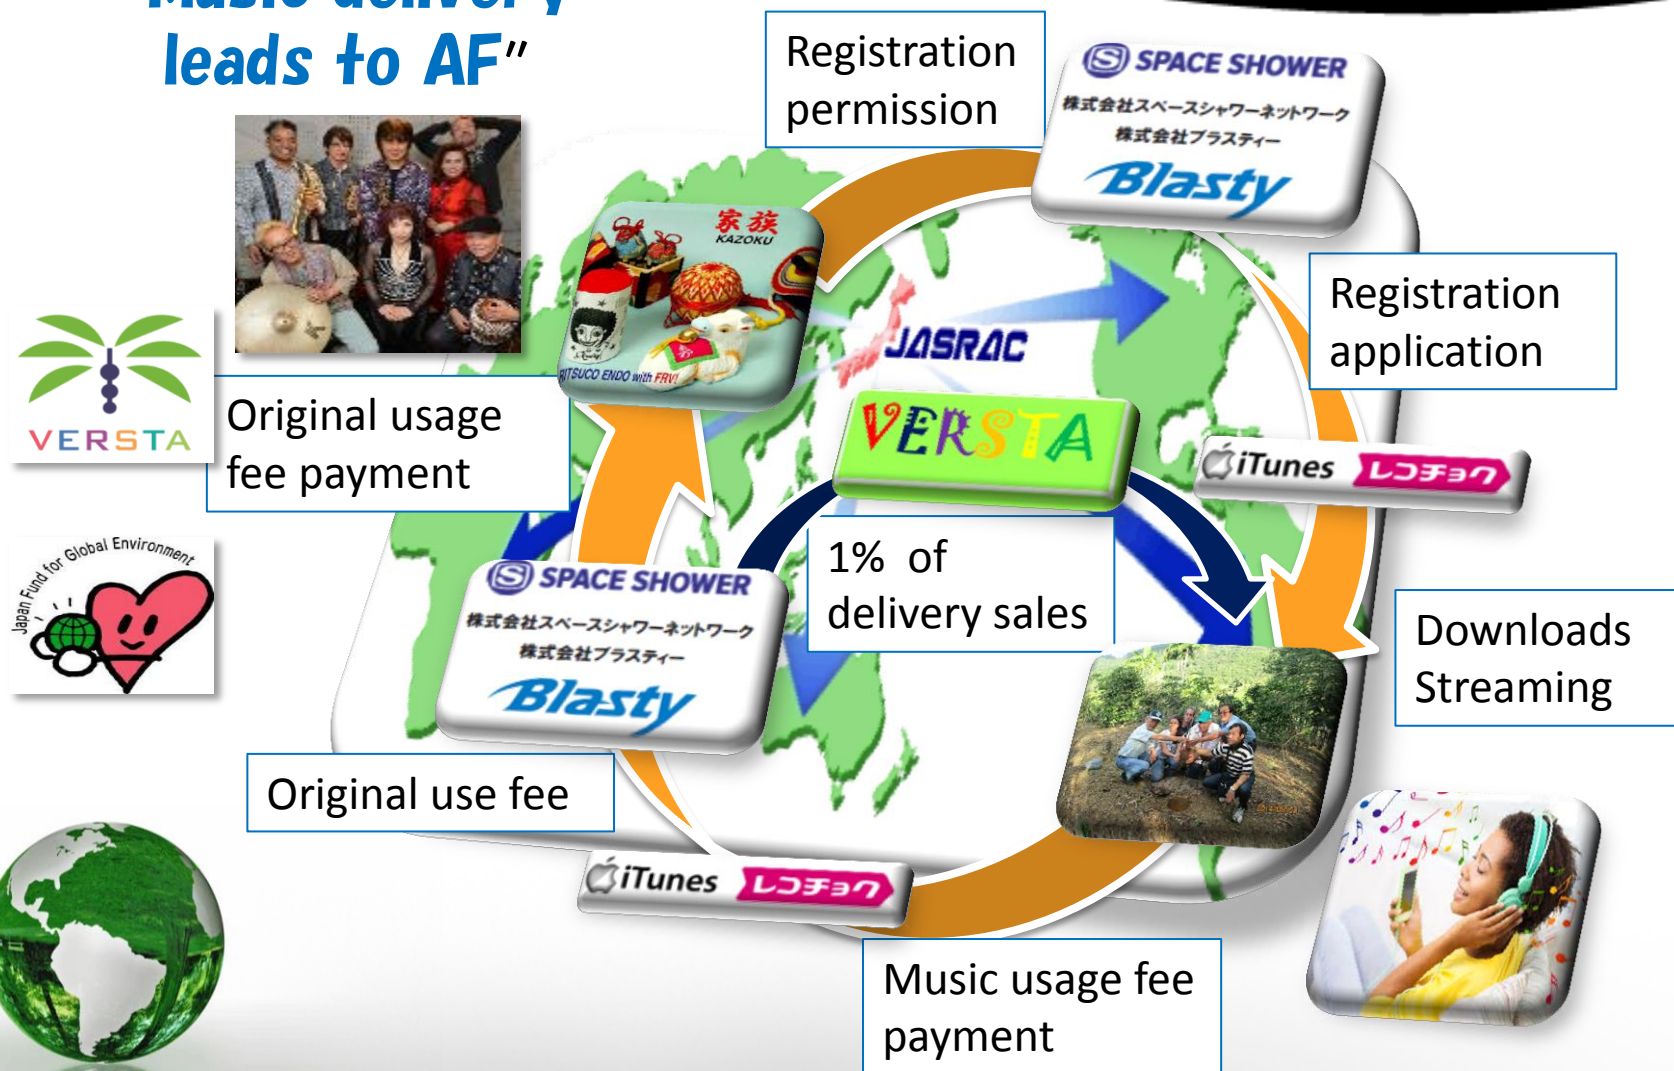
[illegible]
leads to AF"

Registration permission

SPACE SHOWER
株式会社スペースシャワーネットワーク
株式会社ブラスティー
Blasty

家族
KAZOKU
RITSUCO ENDO with FRV!

JASRAC

VERSTA

Registration application

iTunes レコチョク

VERSTA

Original usage fee payment

Japan Fund for Global Environment

SPACE SHOWER
株式会社スペースシャワーネットワーク
株式会社ブラスティー
Blasty

1% of delivery sales

Downloads Streaming

Original use fee

iTunes レコチョク

Music usage fee payment